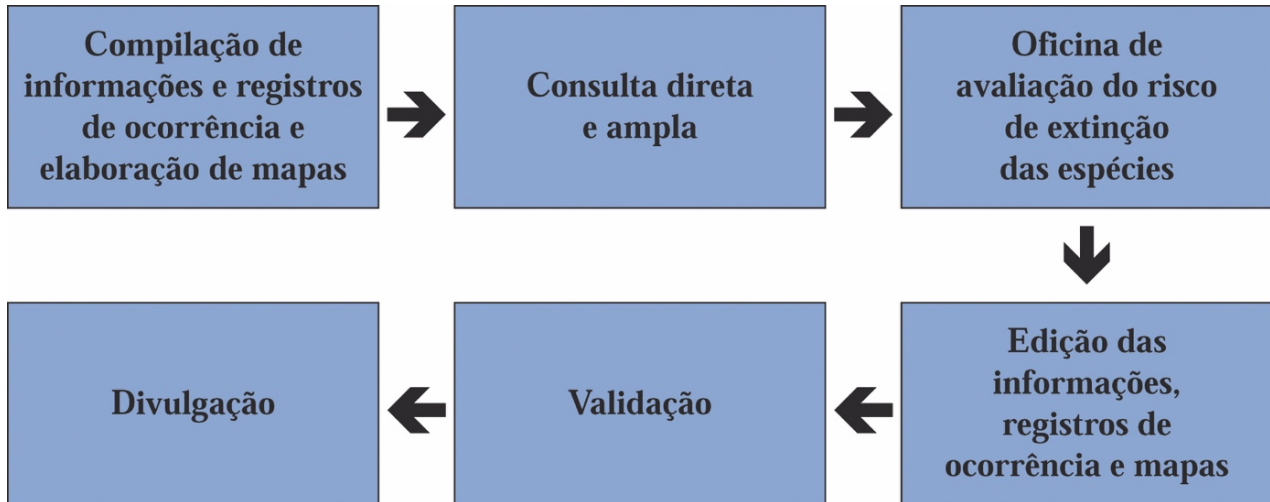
Compilação de informações e registros de ocorrência e elaboração de mapas

Consulta direta e ampla

Oficina de avaliação do risco de extinção das espécies

Edição das informações, registros de ocorrência e mapas

Validação

Divulgação